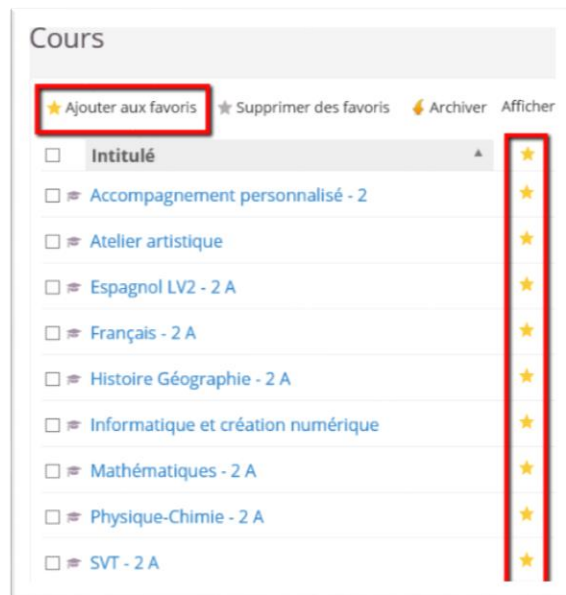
Cours

Ajouter aux favoris Supprimer des favoris Archiver Afficher

| | Intitulé |
|---|---|
| | Accompagnement personnalisé - 2 |
| | Atelier artistique |
| | Espagnol LV2 - 2 A |
| | Français - 2 A |
| | Histoire Géographie - 2 A |
| | Informatique et création numérique |
| | Mathématiques - 2 A |
| | Physique-Chimie - 2 A |
| | SVT - 2 A |